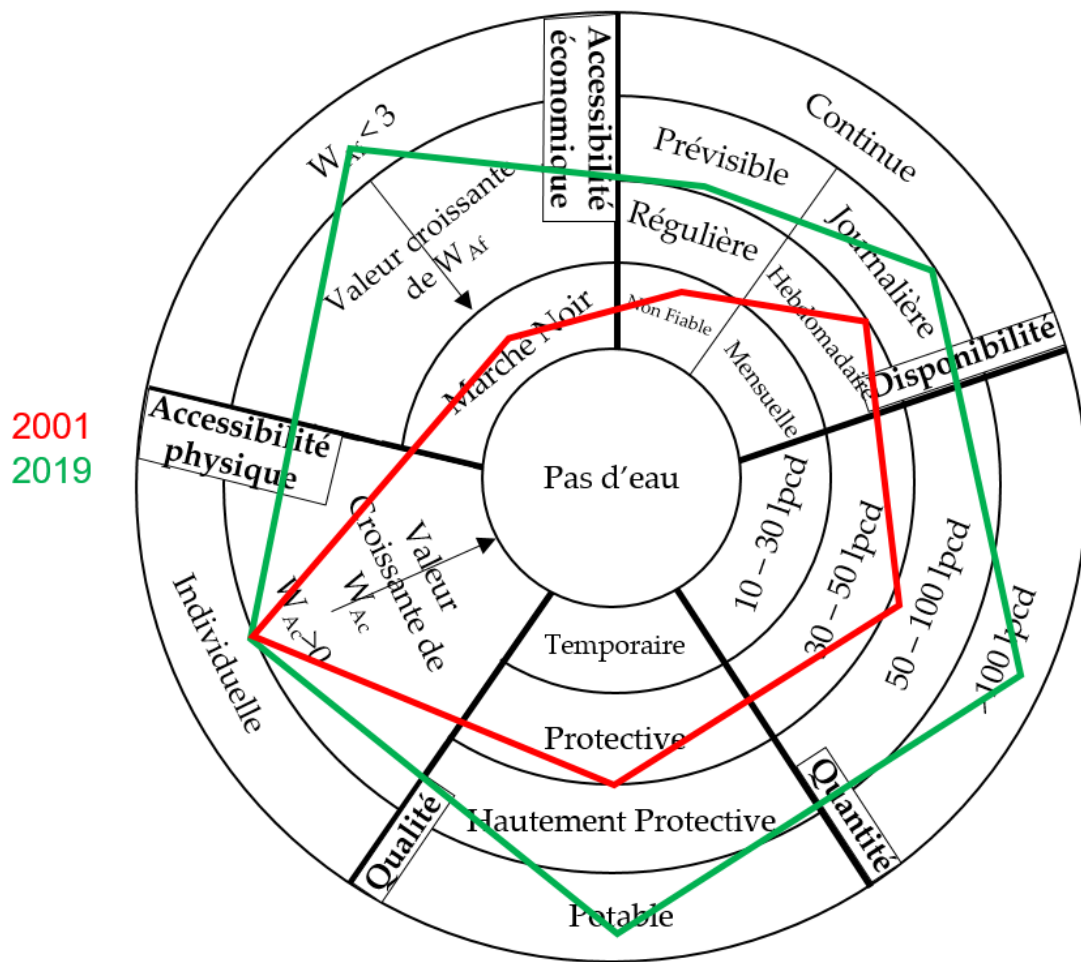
Accessibilité économique

$W_{Af} < 3$

Valeur croissante de $W_{Af}$

Marché Noir

Prévisible

Continue

Régulière

Journalière

Non Fiable

Hebdomadaire

Mensuelle

Disponibilité

2001
2019

Accessibilité physique

Pas d'eau

Valeur Croissante de $W_{Ac}$

$W_{Ac} > 0$

Individuelle

10 – 30 lpcd

30 – 50 lpcd

50 – 100 lpcd

> 100 lpcd

Temporaire

Protective

Hautement Protective

Potable

Qualité

Quantité